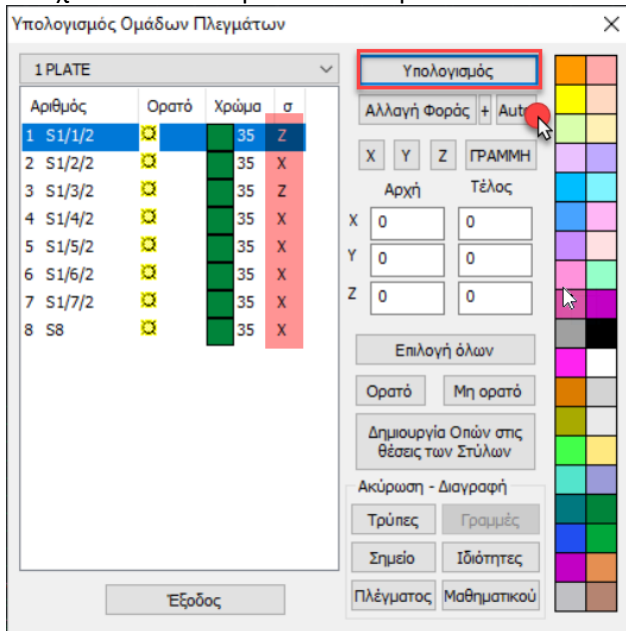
Υπολογισμός Ομάδων Πλεγμάτων

1 PLATE

| Αριθμός | Ορατό | Χρώμα | σ |
|---|---|---|---|
| 1 S1/1/2 | | 35 | Z |
| 2 S1/2/2 | | 35 | X |
| 3 S1/3/2 | | 35 | Z |
| 4 S1/4/2 | | 35 | X |
| 5 S1/5/2 | | 35 | X |
| 6 S1/6/2 | | 35 | X |
| 7 S1/7/2 | | 35 | X |
| 8 S8 | | 35 | X |

Υπολογισμός

Αλλαγή Φοράς + Auto

X Y Z ΓΡΑΜΜΗ

Αρχή Τέλος

X 0 0
Y 0 0
Z 0 0

Επιλογή όλων

Ορατό Μη ορατό

Δημιουργία Οπών στις θέσεις των Στύλων

Ακύρωση - Διαγραφή

Τρύπες Γραμμές

Σημείο Ιδιότητες

Πλέγματος Μαθηματικού

Έξοδος